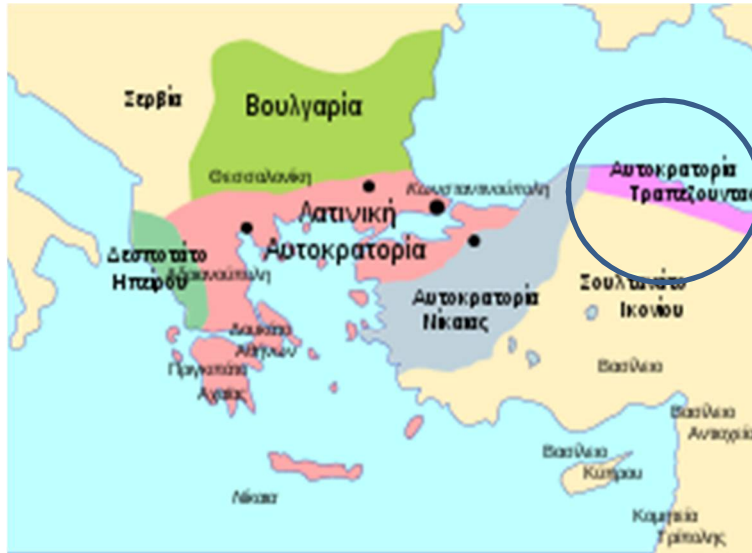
Σερβία

Βουλγαρία

Θεσσαλονίκη

Κωνσταντινούπολη

Λατινική Αυτοκρατορία

Δεσποτάτο Ηπείρου

Αδριανούπολη

Αυτοκρατορία Τραπεζούντας

Σουλτανάτο Ικονίου

Αυτοκρατορία Νίκαιας

Δουκάτο Αθηνών

Πριγκιπάτο Αχαΐας

Βασίλειο

Βασίλειο Αντιοχείας

Βασίλειο Κύπρου

Λίκαια

Κομητεία Τριπόλεως